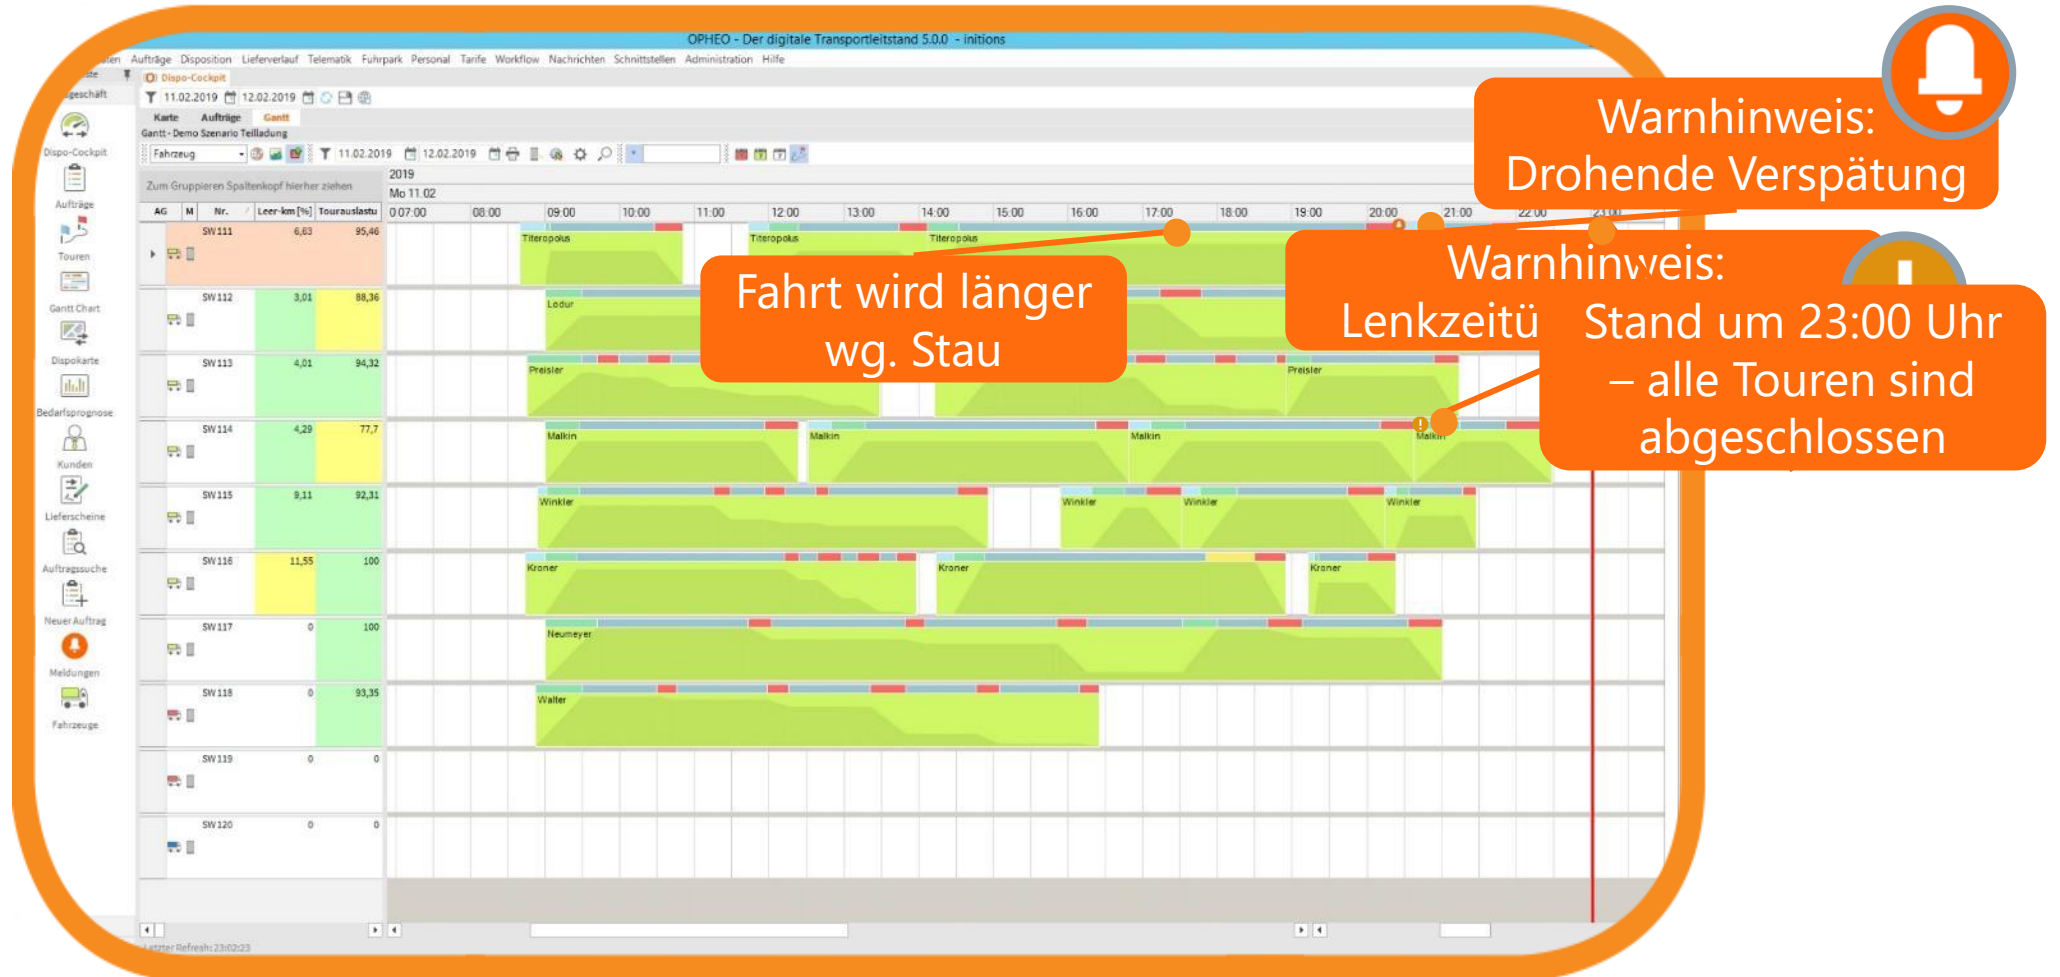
OPHEO - Der digitale Transportleitstand 5.0.0 - initions

ten Aufträge Disposition Lieferverlauf Telematik Fuhrpark Personal Tarife Workflow Nachrichten Schnittstellen Administration Hilfe

Dispo-Cockpit

geschäft

11.02.2019 12.02.2019

Karte Aufträge Gantt

Gantt - Demo Szenario Teilladung

Fahrzeug 11.02.2019 12.02.2019

Zum Gruppieren Spaltenkopf hierher ziehen

2019

Mo 11.02

| AG | M | Nr. | Leer-km [%] | Tourauslastu |
|---|---|---|---|---|
| | | SW 111 | 6,63 | 95,46 |
| | | SW 112 | 3,01 | 88,36 |
| | | SW 113 | 4,01 | 94,32 |
| | | SW 114 | 4,29 | 77,7 |
| | | SW 115 | 9,11 | 92,31 |
| | | SW 116 | 11,55 | 100 |
| | | SW 117 | 0 | 100 |
| | | SW 118 | 0 | 93,35 |
| | | SW 119 | 0 | 0 |
| | | SW 120 | 0 | 0 |

07:00 08:00 09:00 10:00 11:00 12:00 13:00 14:00 15:00 16:00 17:00 18:00 19:00 20:00 21:00 22:00 23:00

Titeropolus Titeropolus Titeropolus
Lodur
Preisler Preisler
Malkin Malkin Malkin Malkin
Winkler Winkler Winkler Winkler
Kroner Kroner Kroner
Neumeyer
Walter

Dispo-Cockpit
Aufträge
Touren
Gantt Chart
Dispokarte
Bedarfsprognose
Kunden
Lieferscheine
Auftragssuche
Neuer Auftrag
Meldungen
Fahrzeuge

Letzter Refresh: 23:02:23

Warnhinweis: Drohende Verspätung

Fahrt wird länger wg. Stau

Warnhinweis: Lenkzeitü

Stand um 23:00 Uhr – alle Touren sind abgeschlossen